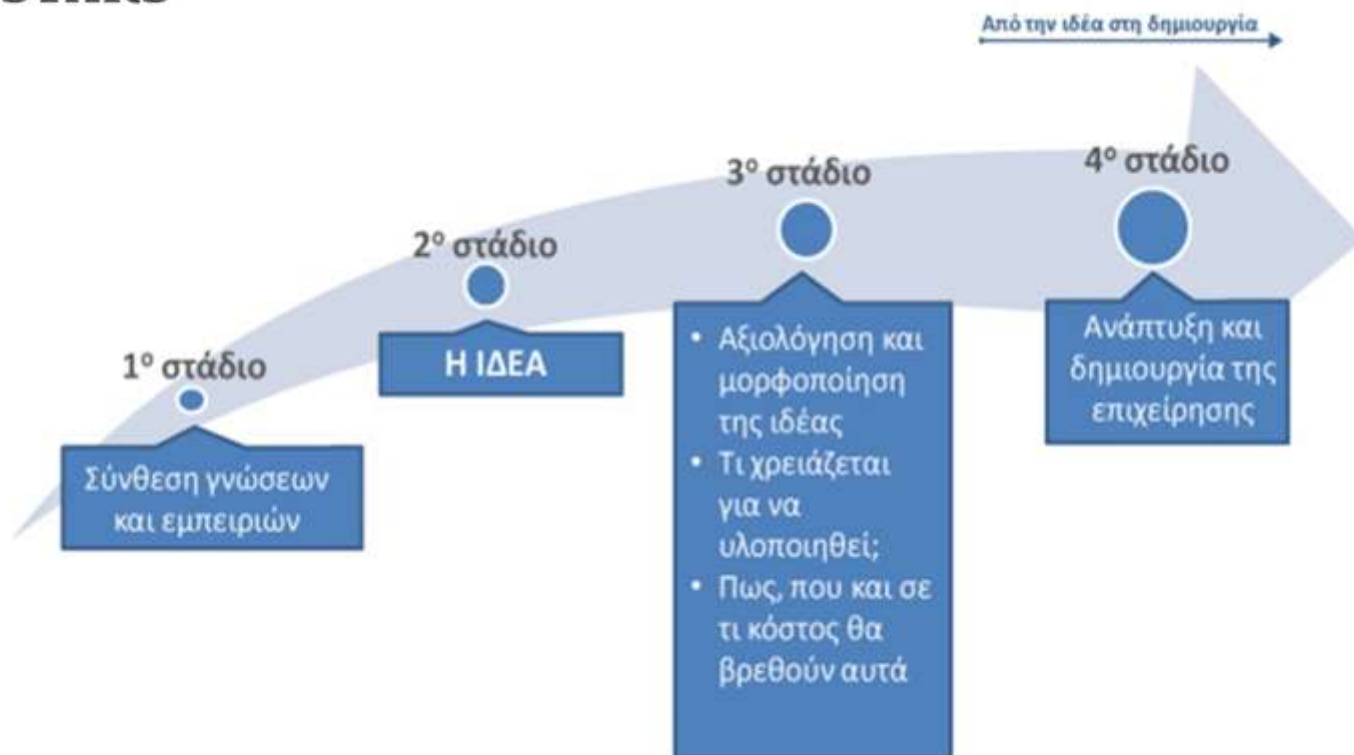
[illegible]

Από την ιδέα στη δημιουργία

1° στάδιο

Σύνθεση γνώσεων και εμπειριών

2° στάδιο

Η ΙΔΕΑ

3° στάδιο

- Αξιολόγηση και μορφοποίηση της ιδέας
- Τι χρειάζεται για να υλοποιηθεί;
- Πως, που και σε τι κόστος θα βρεθούν αυτά

4° στάδιο

Ανάπτυξη και δημιουργία της επιχείρησης